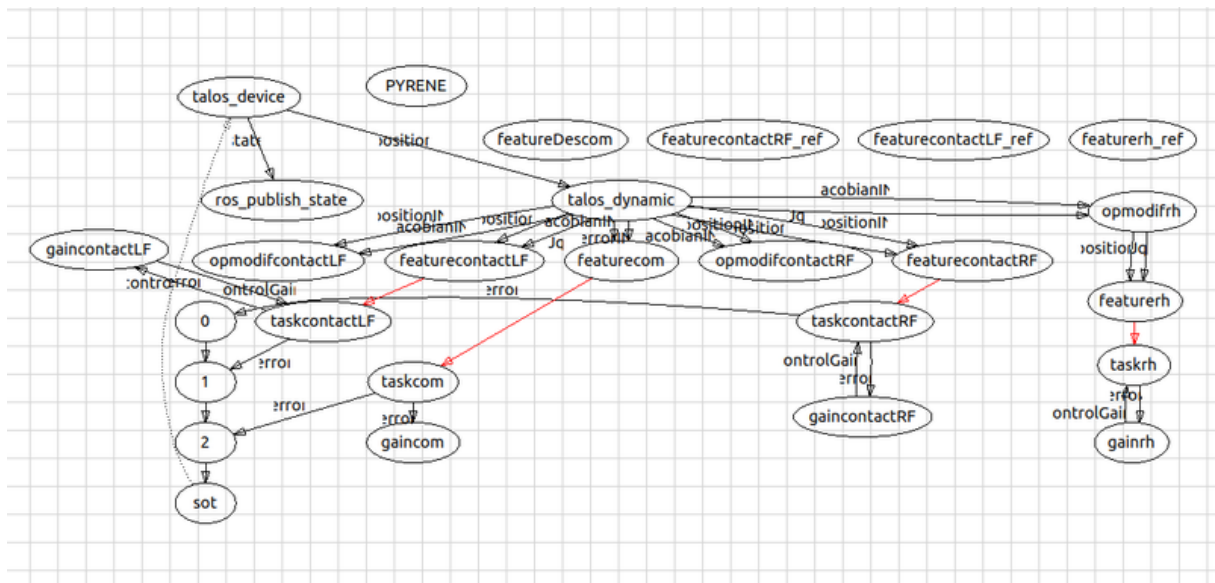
talos_device

PYRENE

featureDescom

featurecontactRF_ref

featurecontactLF_ref

featurerh_ref

tatı

ositior

ros_publish_state

talos_dynamic

acobianIN

opmodifrh

ositionIN

ositior

acobianIN

Jq

ositionIN

ositionIN

acobianIN

Jq

erroIN

acobianIN

ositionIN

ositionJq

gaincontactLF

opmodifcontactLF

featurecontactLF

featurecom

opmodifcontactRF

featurecontactRF

contrerroı

ontrolGai

erroı

featurerh

0

taskcontactLF

taskcontactRF

erroı

taskrh

1

taskcom

ontrolGai

erroı

erroı

erroı

ontrolGai

erroı

gaincontactRF

2

gaincom

gainrh

sot